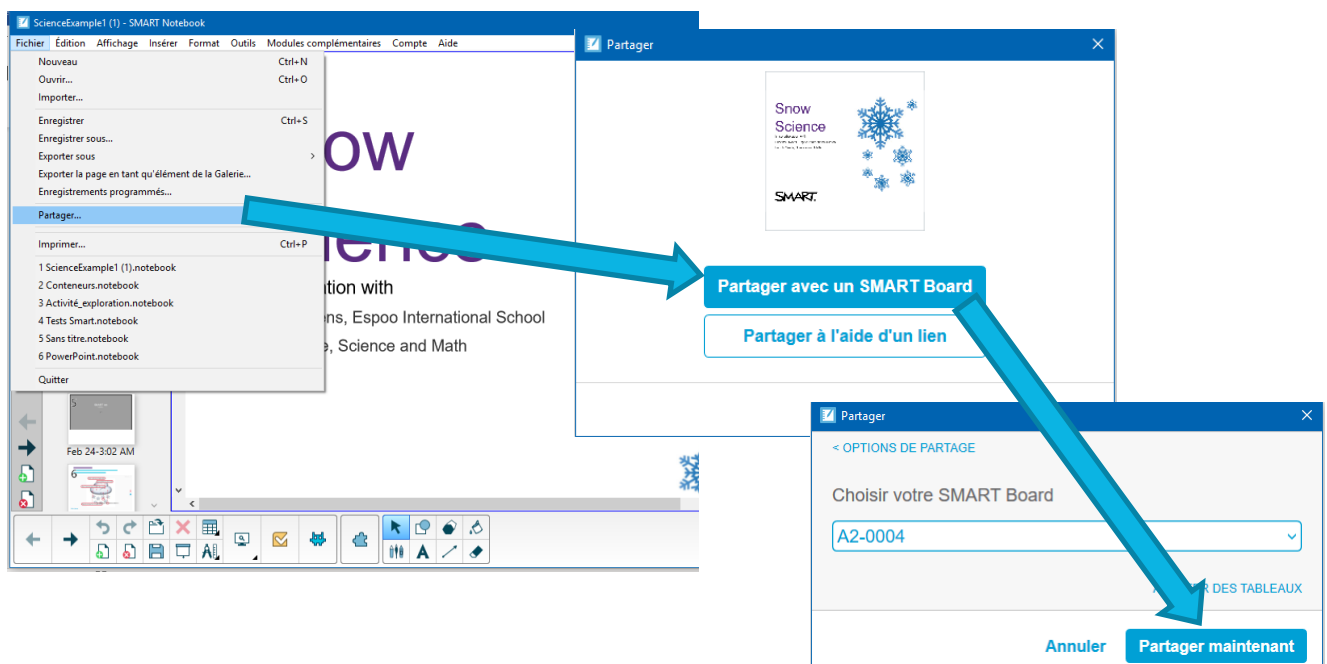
ScienceExample1 (1) - SMART Notebook

Fichier Édition Affichage Insérer Format Outils Modules complémentaires Compte Aide

Nouveau Ctrl+N
Ouvrir... Ctrl+O
Importer...
Enregistrer Ctrl+S
Enregistrer sous...
Exporter sous
Exporter la page en tant qu'élément de la Galerie...
Enregistrements programmés...
Partager...
Imprimer... Ctrl+P
1 ScienceExample1 (1).notebook
2 Conteneurs.notebook
3 Activité_exploration.notebook
4 Tests Smart.notebook
5 Sans titre.notebook
6 PowerPoint.notebook
Quitter

ow
ience
ation with
ens, Espoo International School
e, Science and Math

Feb 24-3:02 AM

Partager

Snow Science

SMART.

Partager avec un SMART Board

Partager à l'aide d'un lien

Partager

< OPTIONS DE PARTAGE

Choisir votre SMART Board

A2-0004

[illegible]R DES TABLEAUX

Annuler Partager maintenant